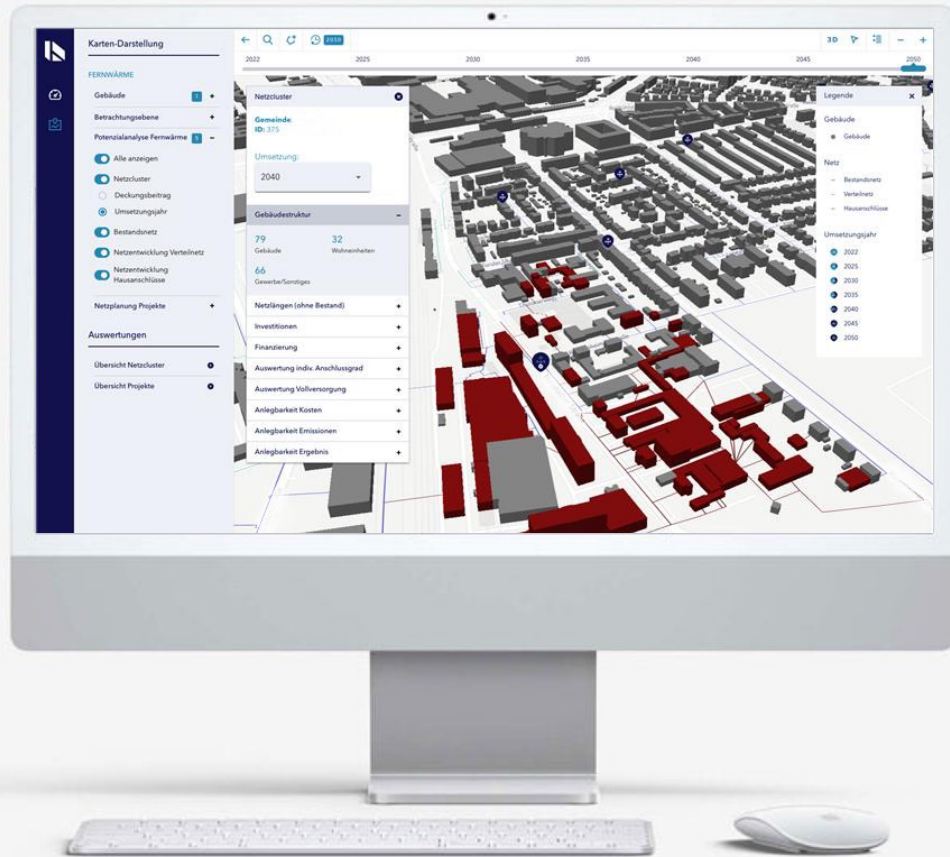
Karten-Darstellung

FERNWÄRME

Gebäude 1 +

Betrachtungsebene +

Potenzialanalyse Fernwärme 5 −

Alle anzeigen

Netzcluster

Deckungsbeitrag

Umsetzungsjahr

Bestandsnetz

Netzentwicklung Verteilnetz

Netzentwicklung Hausanschlüsse

Netzplanung Projekte +

Auswertungen

Übersicht Netzcluster

Übersicht Projekte

2050

2022 2025 2030 2035 2040 2045 2050

3D

Netzcluster

Gemeinde:
ID: 375

Umsetzung:

2040

Gebäudestruktur −

79
Gebäude

32
Wohneinheiten

66
Gewerbe/Sonstiges

Netzlängen (ohne Bestand) +

Investitionen +

Finanzierung +

Auswertung indiv. Anschlussgrad +

Auswertung Vollversorgung +

Anlegbarkeit Kosten +

Anlegbarkeit Emissionen +

Anlegbarkeit Ergebnis +

Legende

Gebäude

Gebäude

Netz

Bestandsnetz

Verteilnetz

Hausanschlüsse

Umsetzungsjahr

2022

2025

2030

2035

2040

2045

2050